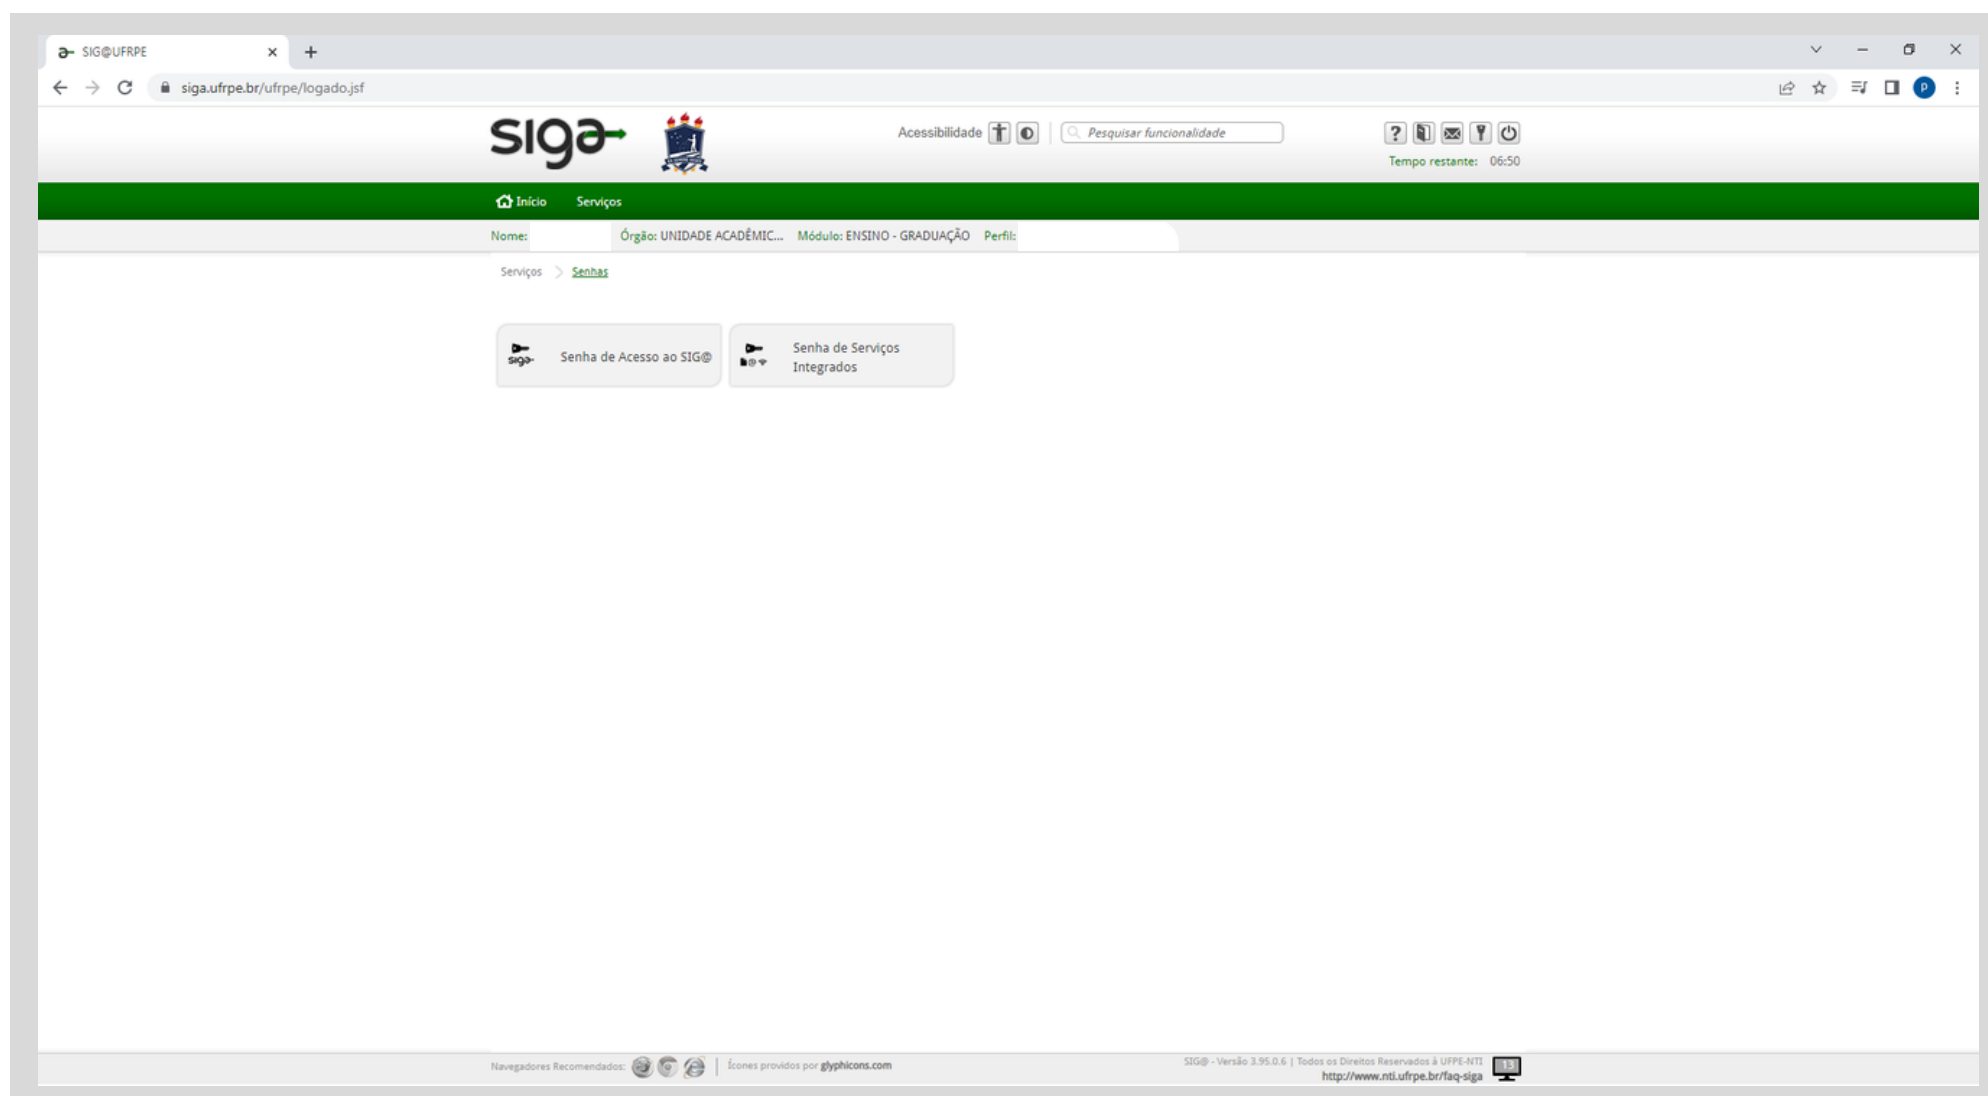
SIG@UFRPE

siga.ufrpe.br/ufrpe/logado.jsf

siga

Acessibilidade

Pesquisar funcionalidade

Tempo restante: 06:50

Início Serviços

Nome: Órgão: UNIDADE ACADÊMIC... Módulo: ENSINO - GRADUAÇÃO Perfil:

Serviços > Senhas

Senha de Acesso ao SIG@

Senha de Serviços Integrados

Navegadores Recomendados: | Ícones providos por glyphicons.com

SIG@ - Versão 3.95.0.6 | Todos os Direitos Reservados à UFPE-NTI
http://www.nti.ufrpe.br/faq-siga